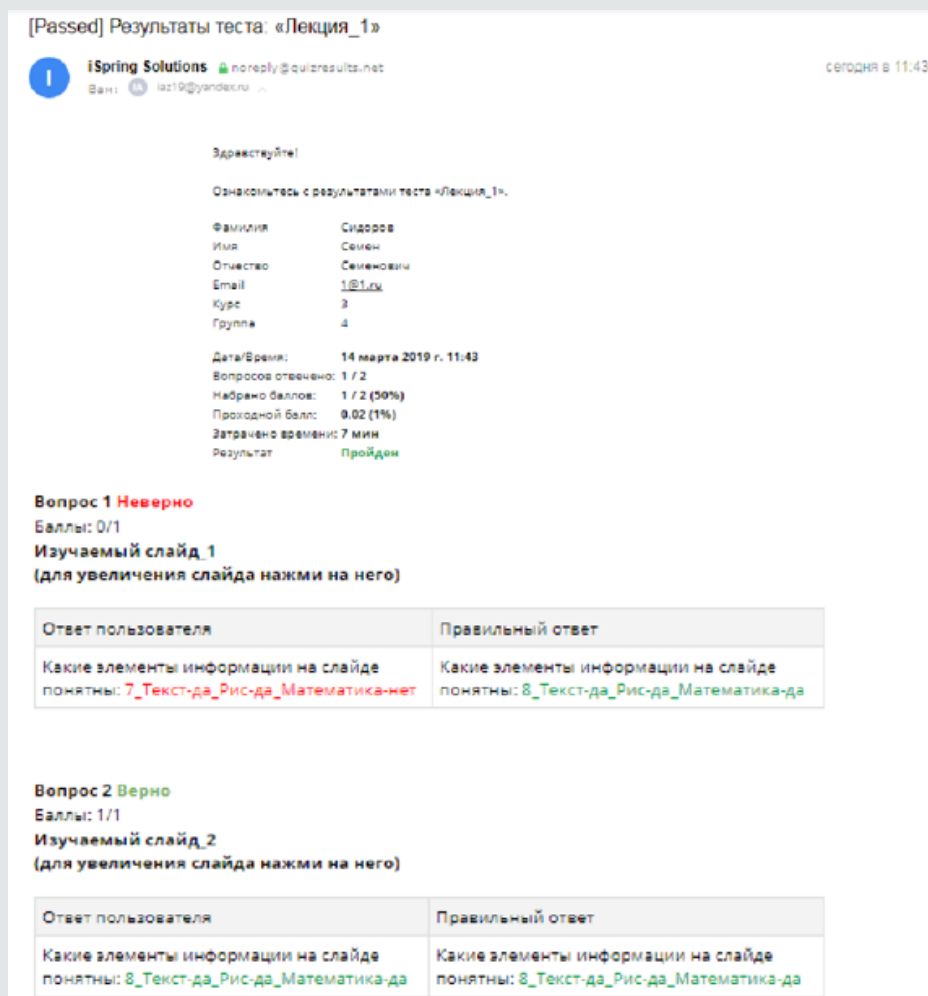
[Passed] Результаты теста: «Лекция_1»

I

iSpring Solutions noreply@quizresults.net
Вам: iaz19@yandex.ru

сегодня в 11:43

Здравствуйте!

Ознакомьтесь с результатами теста «Лекция_1».

| | |
|---|---|
| Фамилия | Сидоров |
| Имя | Семен |
| Отчество | Семенович |
| Email | 1@1.ru |
| Курс | 3 |
| Группа | 4 |

| | |
|---|---|
| Дата/Время: | 14 марта 2019 г. 11:43 |
| Вопросов отвечено: | 1 / 2 |
| Набрано баллов: | 1 / 2 (50%) |
| Проходной балл: | 0.02 (1%) |
| Затрачено времени: | 7 мин |
| Результат | Пройден |

Вопрос 1 Неверно
Баллы: 0/1
Изучаемый слайд_1
(для увеличения слайда нажми на него)

| Ответ пользователя | Правильный ответ |
|---|---|
| Какие элементы информации на слайде понятны: 7_Текст-да_Рис-да_Математика-нет | Какие элементы информации на слайде понятны: 8_Текст-да_Рис-да_Математика-да |

Вопрос 2 Верно
Баллы: 1/1
Изучаемый слайд_2
(для увеличения слайда нажми на него)

| Ответ пользователя | Правильный ответ |
|---|---|
| Какие элементы информации на слайде понятны: 8_Текст-да_Рис-да_Математика-да | Какие элементы информации на слайде понятны: 8_Текст-да_Рис-да_Математика-да |